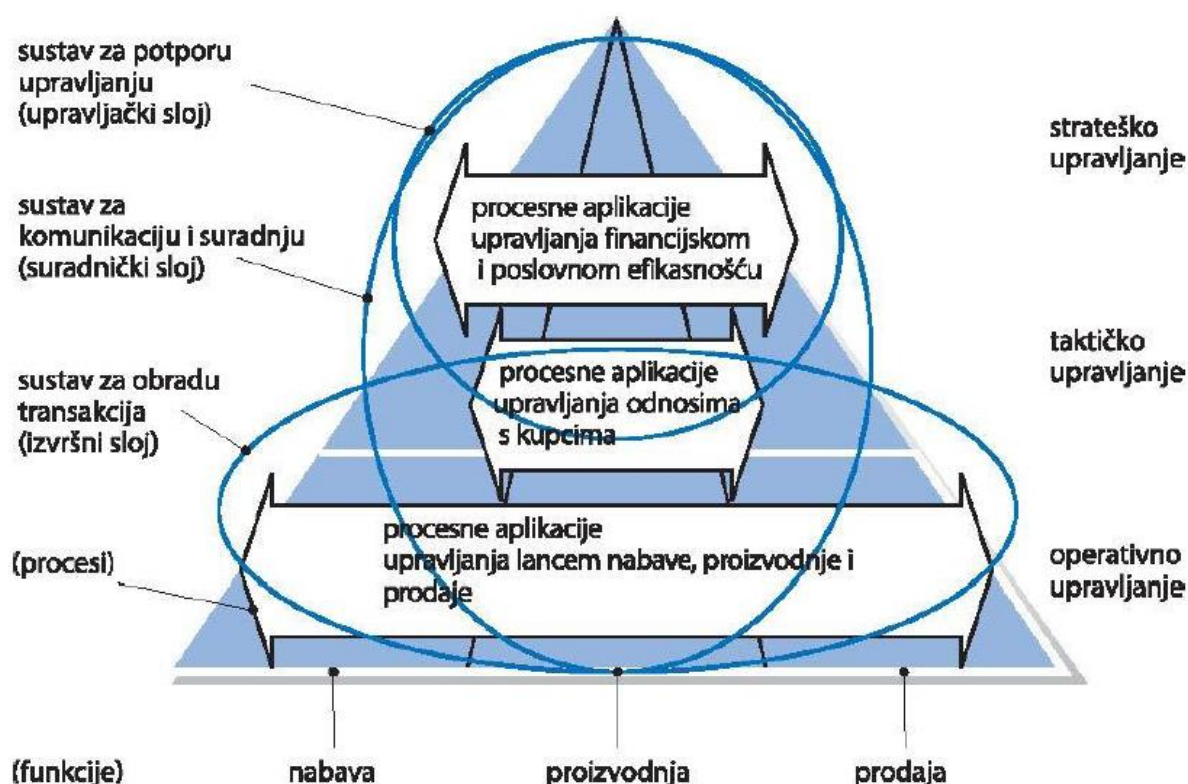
sustav za potporu upravljanju (upravljački sloj)

strateško upravljanje

sustav za komunikaciju i suradnju (suradnički sloj)

procesne aplikacije upravljanja financijskom i poslovnom efikasnošću

taktičko upravljanje

sustav za obradu transakcija (izvršni sloj)

procesne aplikacije upravljanja odnosima s kupcima

procesne aplikacije upravljanja lancem nabave, proizvodnje i prodaje

(procesi)

operativno upravljanje

(funkcije)

nabava

proizvodnja

prodaja